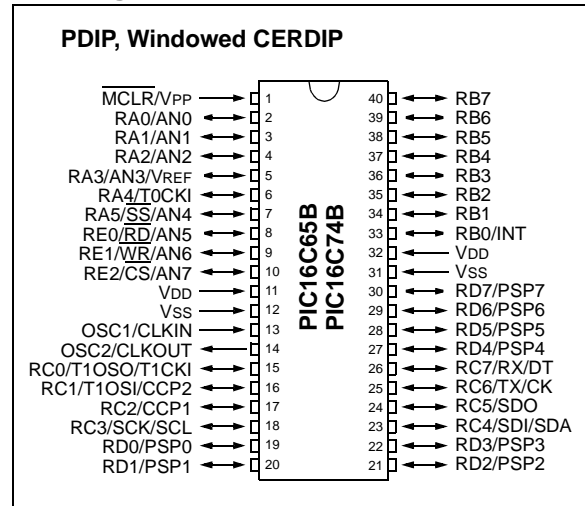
PDIP, Windowed CERDIP

$\overline{MCLR}$/VPP 1
RA0/AN0 2
RA1/AN1 3
RA2/AN2 4
RA3/AN3/VREF 5
RA4/T0CKI 6
RA5/$\overline{SS}$/AN4 7
RE0/$\overline{RD}$/AN5 8
RE1/$\overline{WR}$/AN6 9
RE2/CS/AN7 10
VDD 11
VSS 12
OSC1/CLKIN 13
OSC2/CLKOUT 14
RC0/T1OSO/T1CKI 15
RC1/T1OSI/CCP2 16
RC2/CCP1 17
RC3/SCK/SCL 18
RD0/PSP0 19
RD1/PSP1 20

PIC16C65B
PIC16C74B

40 RB7
39 RB6
38 RB5
37 RB4
36 RB3
35 RB2
34 RB1
33 RB0/INT
32 VDD
31 VSS
30 RD7/PSP7
29 RD6/PSP6
28 RD5/PSP5
27 RD4/PSP4
26 RC7/RX/DT
25 RC6/TX/CK
24 RC5/SDO
23 RC4/SDI/SDA
22 RD3/PSP3
21 RD2/PSP2